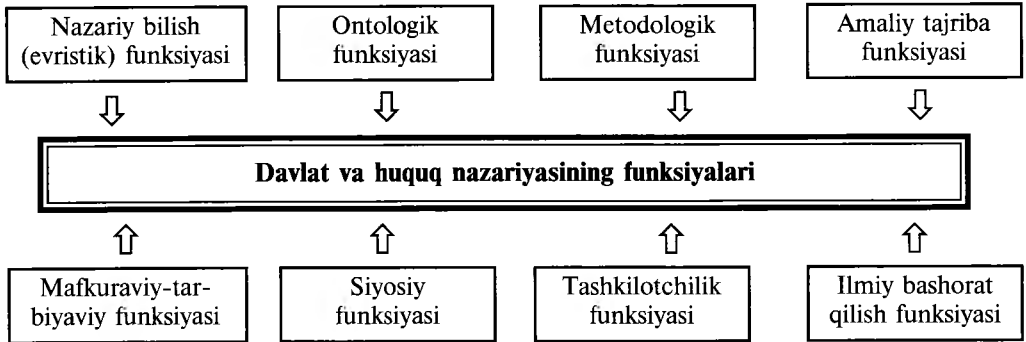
Nazariy bilish (evristik) funksiyasi

Ontologik funksiyasi

Metodologik funksiyasi

Amaliy tajriba funksiyasi

Davlat va huquq nazariyasining funksiyalari

Mafkuraviy-tarbiyaviy funksiyasi

Siyosiy funksiyasi

Tashkilotchilik funksiyasi

Ilmiy bashorat qilish funksiyasi